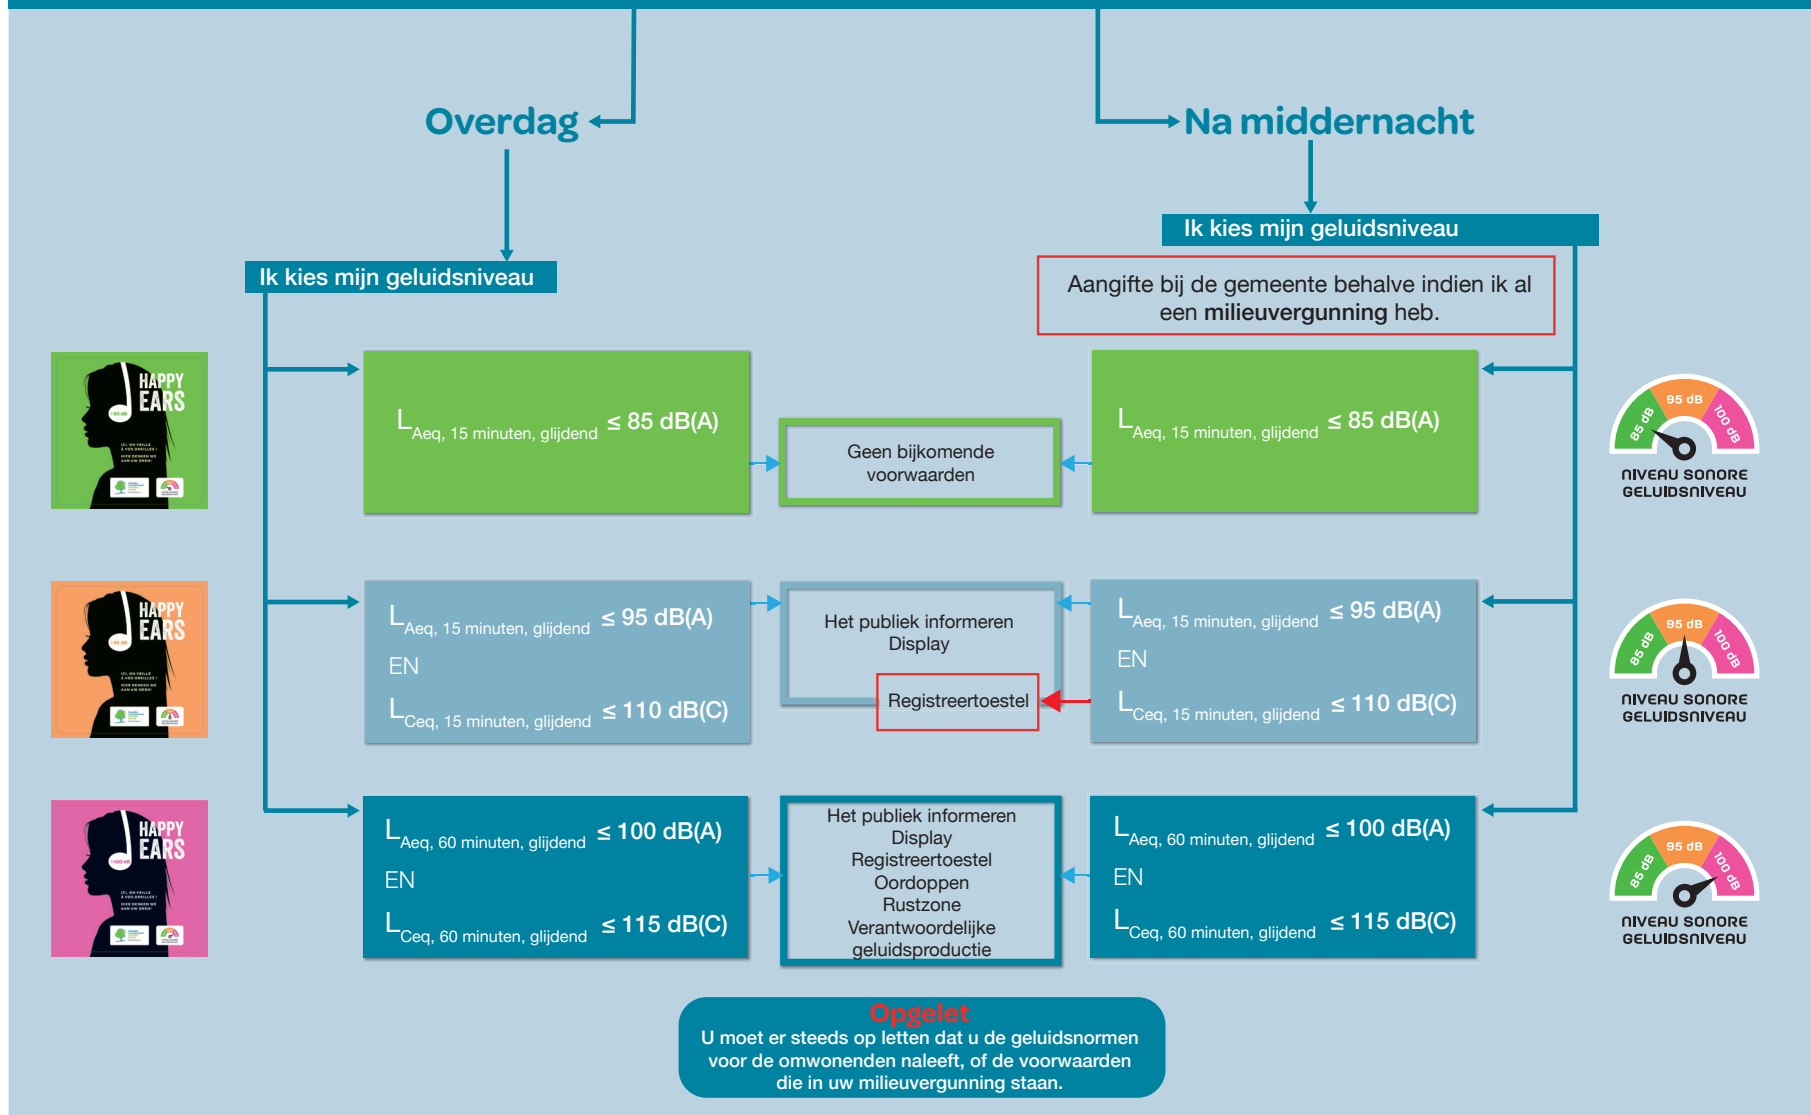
Overdag

Na middernacht

Ik kies mijn geluidsniveau

Ik kies mijn geluidsniveau

Aangifte bij de gemeente behalve indien ik al een **milieuvergunning** heb.

HAPPY EARS

$L_{Aeq, 15 minuten, glijdend}$ ≤ 85 dB(A)

Geen bijkomende voorwaarden

$L_{Aeq, 15 minuten, glijdend}$ ≤ 85 dB(A)

95 dB 85 dB 100 dB
NIVEAU SONORE GELUIDSNIVEAU

HAPPY EARS

$L_{Aeq, 15 minuten, glijdend}$ ≤ 95 dB(A)
EN
$L_{Ceq, 15 minuten, glijdend}$ ≤ 110 dB(C)

Het publiek informeren
Display
Registreertoestel

$L_{Aeq, 15 minuten, glijdend}$ ≤ 95 dB(A)
EN
$L_{Ceq, 15 minuten, glijdend}$ ≤ 110 dB(C)

95 dB 85 dB 100 dB
NIVEAU SONORE GELUIDSNIVEAU

HAPPY EARS

$L_{Aeq, 60 minuten, glijdend}$ ≤ 100 dB(A)
EN
$L_{Ceq, 60 minuten, glijdend}$ ≤ 115 dB(C)

Het publiek informeren
Display
Registreertoestel
Oordoppen
Rustzone
Verantwoordelijke geluidsproductie

$L_{Aeq, 60 minuten, glijdend}$ ≤ 100 dB(A)
EN
$L_{Ceq, 60 minuten, glijdend}$ ≤ 115 dB(C)

95 dB 85 dB 100 dB
NIVEAU SONORE GELUIDSNIVEAU

Opgelet
U moet er steeds op letten dat u de geluidsnormen voor de omwonenden naleeft, of de voorwaarden die in uw milieuvergunning staan.